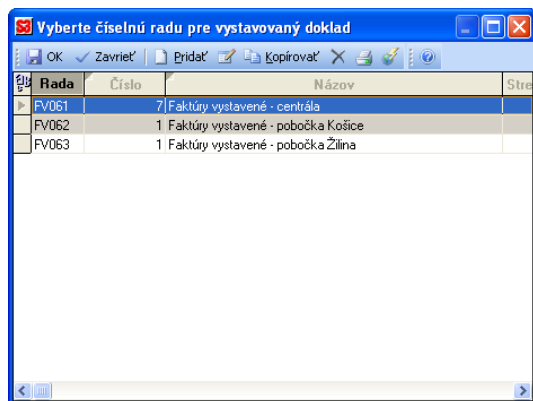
Vyberte číselnú radu pre vystavovaný doklad

OK Zavrieť Pridať Kopírovať

| Rada | Číslo | Názov | Stre |
|---|---|---|---|
| FV061 | 7 | Faktúry vystavené - centrála | |
| FV062 | 1 | Faktúry vystavené - pobočka Košice | |
| FV063 | 1 | Faktúry vystavené - pobočka Žilina | |